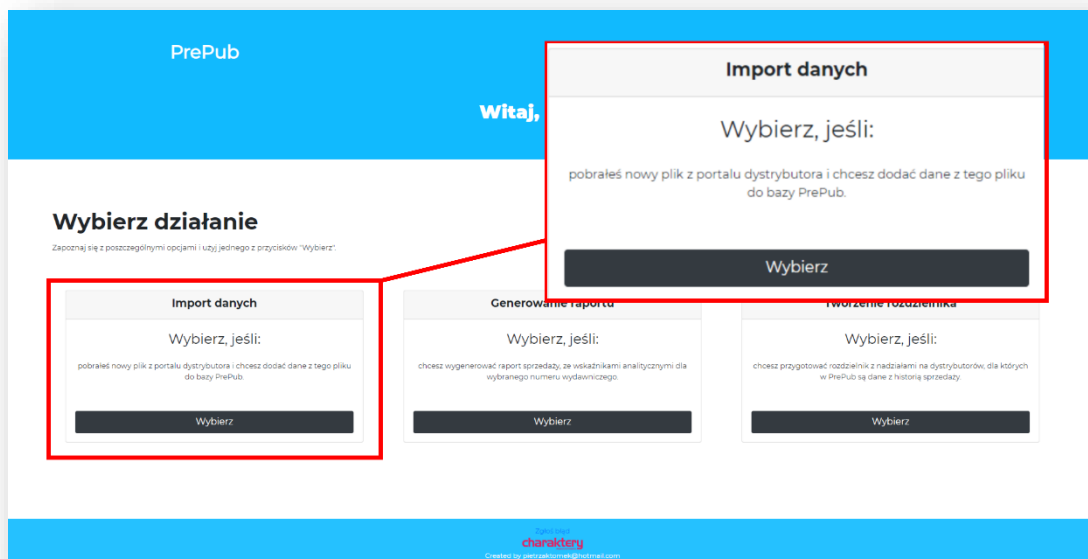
PrePub

Witaj,

Import danych

Wybierz, jeśli:

pobrałeś nowy plik z portalu dystrybutora i chcesz dodać dane z tego pliku do bazy PrePub.

Wybierz

Wybierz działanie

Zapoznaj się z poszczególnymi opcjami i użyj jednego z przycisków "Wybierz".

Import danych

Wybierz, jeśli:

pobrałeś nowy plik z portalu dystrybutora i chcesz dodać dane z tego pliku do bazy PrePub.

Wybierz

Generowanie raportu

Wybierz, jeśli:

chcesz wygenerować raport sprzedaży, ze wskaźnikami analitycznymi dla wybranego numeru wydawniczego.

Wybierz

Tworzenie rozdzielnika

Wybierz, jeśli:

chcesz przygotować rozdzielnik z nadziałami na dystrybutorów, dla których w PrePub są dane z historią sprzedaży.

Wybierz

Zgłoś błąd
charaktery
Created by pietrzaktomek@hotmail.com